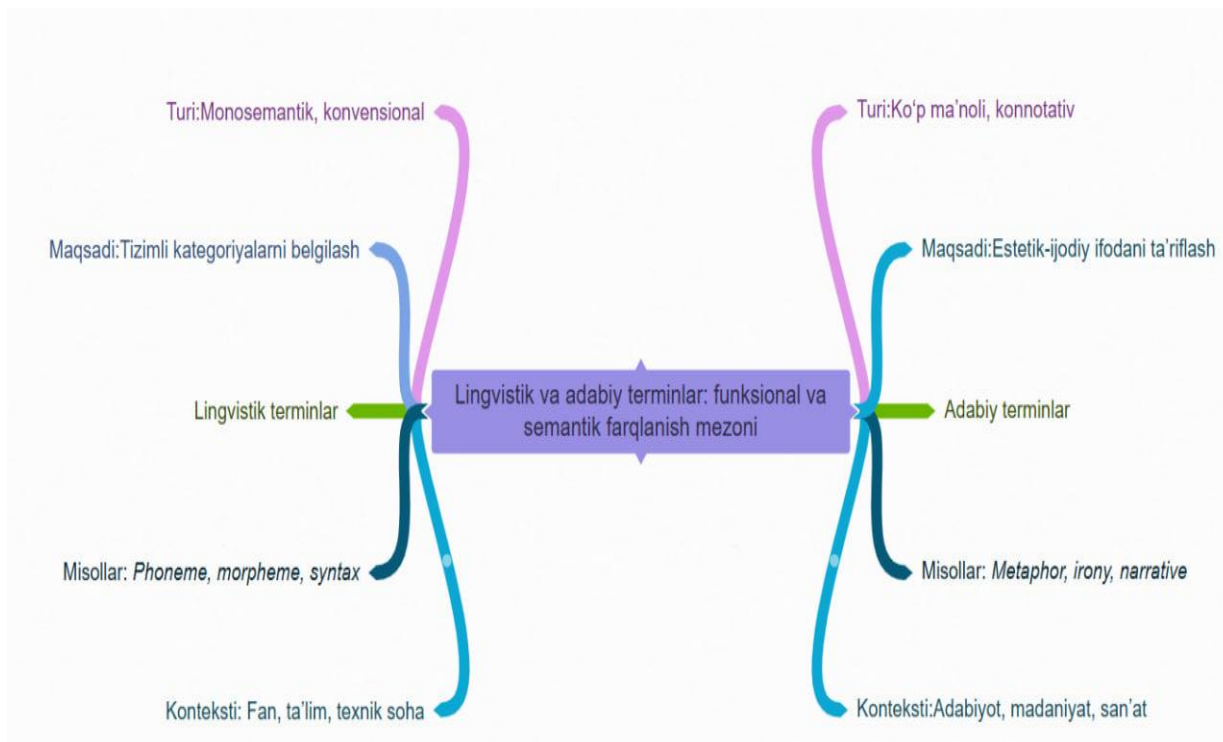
Lingvistik va adabiy terminlar: funksional va semantik farqlanish mezoni

Turi:Monosemantik, konvensional

Maqsadi:Tizimli kategoriyalarni belgilash

Lingvistik terminlar

Misollar: *Phoneme, morpheme, syntax*

Konteksti: Fan, ta'lim, texnik soha

Turi:Ko'p ma'noli, konnotativ

Maqsadi:Estetik-ijodiy ifodani ta'riflash

Adabiy terminlar

Misollar: *Metaphor, irony, narrative*

Konteksti:Adabiyot, madaniyat, san'at